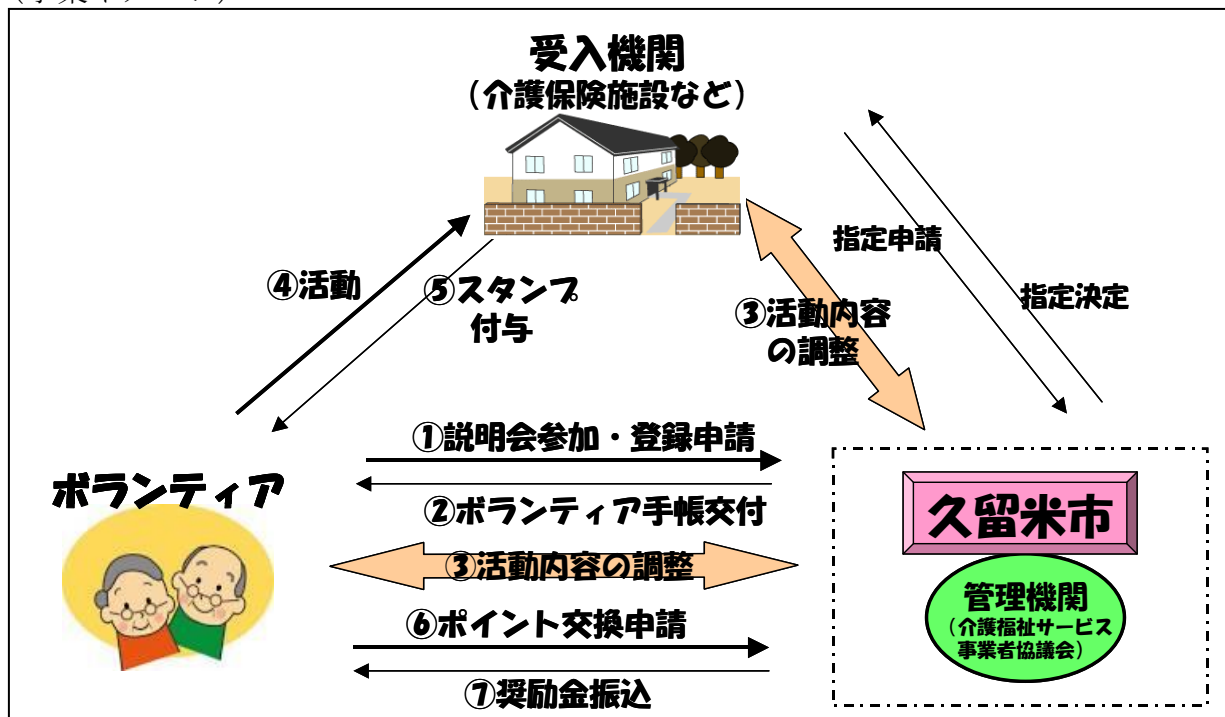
(事業イメージ)

受入機関
(介護保険施設など)

④活動

⑤スタンプ付与

③活動内容の調整

指定申請

指定決定

①説明会参加・登録申請

②ボランティア手帳交付

③活動内容の調整

⑥ポイント交換申請

⑦奨励金振込

ボランティア

久留米市

管理機関
(介護福祉サービス事業者協議会)